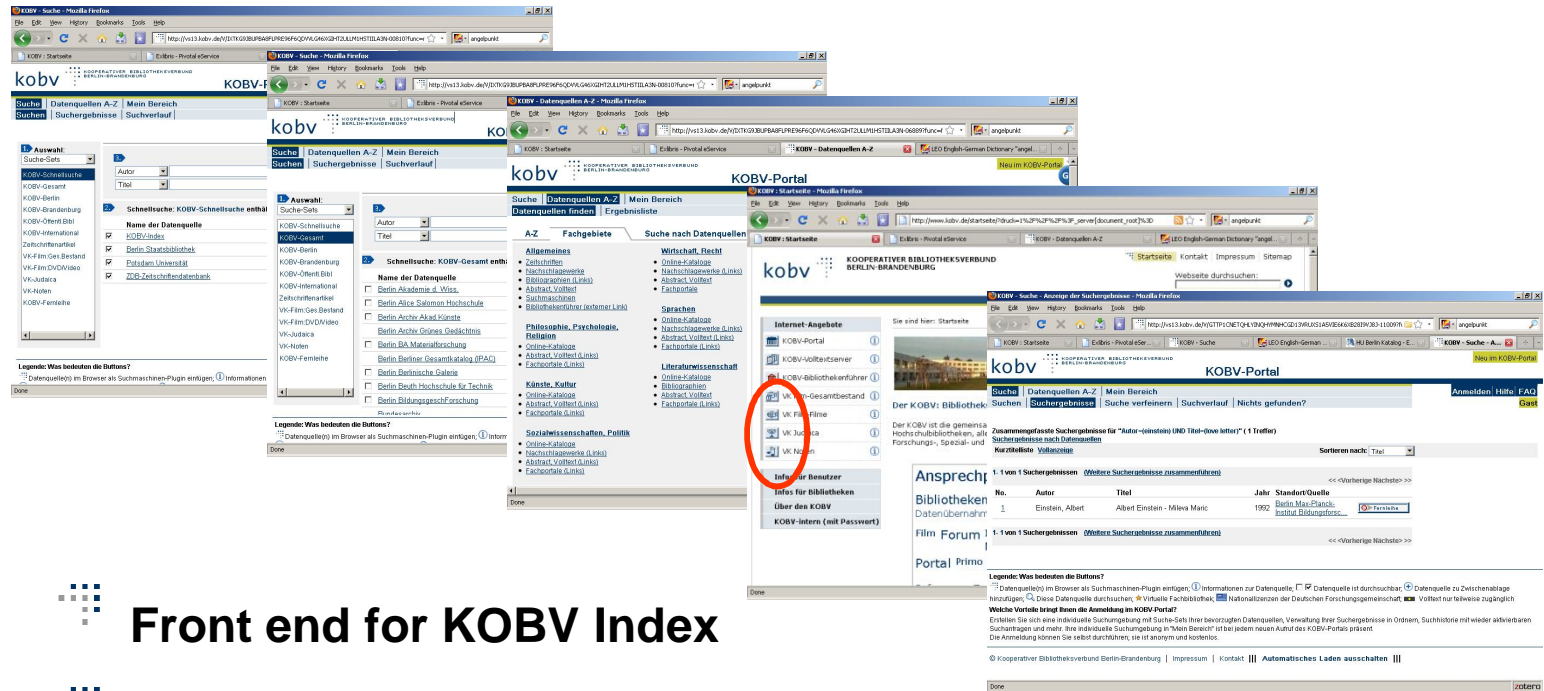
KOBV - Suche - Mozilla Firefox

kobv KOOPERATIVER BIBLIOTHEKSVERBUND BERLIN-BRANDENBURG

Suche | Datenquellen A-Z | Mein Bereich
Suchen | Suchergebnisse | Suchverlauf

Auswahl: Suche-Sets
KOBV-Schnellsuche
KOBV-Gesamt
KOBV-Berlin
KOBV-Brandenburg
KOBV-Öffentl.Bibl
KOBV-International
Zeitschriftenartikel
VK-Film:Ges.Bestand
VK-Film:DVD/Video
VK-Judaica
VK-Noten
KOBV-Fernleihe

Schnellsuche: KOBV-Schnellsuche

Name der Datenquelle
KOBV-Index
Berlin Staatsbibliothek
Potsdam Universität
ZDB-Zeitschriftendatenbank

Legende: Was bedeuten die Buttons?
Datenquelle(n) im Browser als Suchmaschinen-Plugin einfügen; Informationen

Name der Datenquelle
Berlin Akademie d. Wiss.
Berlin Alice Salomon Hochschule
Berlin Archiv Akad Künste
Berlin Archiv Grünes Gedächtnis
Berlin BA Materialforschung
Berlin Berliner Gesamtkatalog (IPAC)
Berlin Berlinische Galerie
Berlin Beuth Hochschule für Technik
Berlin BildungsgeschForschung

KOBV - Datenquellen A-Z - Mozilla Firefox
KOBV-Portal
Suche | Datenquellen A-Z | Mein Bereich
Datenquellen finden | Ergebnisliste
A-Z | Fachgebiete | Suche nach Datenquellen

Allgemeines
Zeitschriften
Nachschlagewerke
Bibliographien (Links)
Abstract, Volltext
Suchmaschinen
Bibliotheksführer (externer Link)

Philosophie, Psychologie, Religion
Online-Kataloge
Abstract, Volltext (Links)
Fachportale (Links)

Künste, Kultur
Online-Kataloge
Abstract, Volltext (Links)
Fachportale (Links)

Sozialwissenschaften, Politik
Online-Kataloge
Nachschlagewerke (Links)
Abstract, Volltext (Links)
Fachportale (Links)

Wirtschaft, Recht
Online-Kataloge
Nachschlagewerke (Links)
Abstract, Volltext
Fachportale

Sprachen
Online-Kataloge
Nachschlagewerke (Links)
Abstract, Volltext (Links)
Fachportale (Links)

Literaturwissenschaft
Online-Kataloge
Bibliographien
Abstract, Volltext
Fachportale (Links)

KOBV: Startseite - Mozilla Firefox
Startseite | Kontakt | Impressum | Sitemap
Webseite durchsuchen:
Internet-Angebote
KOBV-Portal
KOBV-Volltextserver
KOBV-Bibliothekenführer
VK Film-Gesamtbestand
VK Film-Filme
VK Judaica
VK Noten
Infos für Benutzer
Infos für Bibliotheken
Über den KOBV
KOBV-intern (mit Passwort)
Sie sind hier: Startseite
Der KOBV: Bibliothek
Ansprechp
Bibliotheken
Film Forum
Portal Primo

KOBV - Suche - Anzeige der Suchergebnisse - Mozilla Firefox
KOBV-Portal
Suche | Datenquellen A-Z | Mein Bereich | Anmelden | Hilfe | FAQ
Suchen | Suchergebnisse | Suche verfeinern | Suchverlauf | Nichts gefunden? | Gast
Zusammengefasste Suchergebnisse für "Autor=(einstein) UND Titel=(love letter)" ( 1 Treffer)
Suchergebnisse nach Datenquellen
Kurztitelliste Vollanzeige
Sortieren nach: Titel
1 - 1 von 1 Suchergebnissen (Weitere Suchergebnisse zusammenführen)
<< Vorherige Nächste> >>

| No. | Autor | Titel | Jahr | Standort/Quelle |
|---|---|---|---|---|
| 1 | Einstein, Albert | Albert Einstein - Mileva Maric | 1992 | Berlin Max-Planck-Institut Bildungsforsc... |

Legende: Was bedeuten die Buttons?
Datenquelle(n) im Browser als Suchmaschinen-Plugin einfügen; Informationen zur Datenquelle; Datenquelle ist durchsuchbar; Datenquelle zu Zwischenablage hinzufügen; Diese Datenquelle durchsuchen; Virtuelle Fachbibliothek; Nationallizenzen der Deutschen Forschungsgemeinschaft; Volltext nur teilweise zugänglich
Welche Vorteile bringt Ihnen die Anmeldung im KOBV-Portal?
Erstellen Sie sich eine individuelle Suchumgebung mit Suche-Sets Ihrer bevorzugten Datenquellen, Verwaltung Ihrer Suchergebnisse in Ordnern, Suchhistorie mit wieder aktivierbaren Suchanfragen und mehr. Ihre individuelle Suchumgebung in "Mein Bereich" ist bei jedem neuen Aufruf des KOBV-Portals präsent.
Die Anmeldung können Sie selbst durchführen; sie ist anonym und kostenlos.
© Kooperativer Bibliotheksverbund Berlin-Brandenburg | Impressum | Kontakt ||| Automatisches Laden ausschalten |||

Front end for KOBV Index